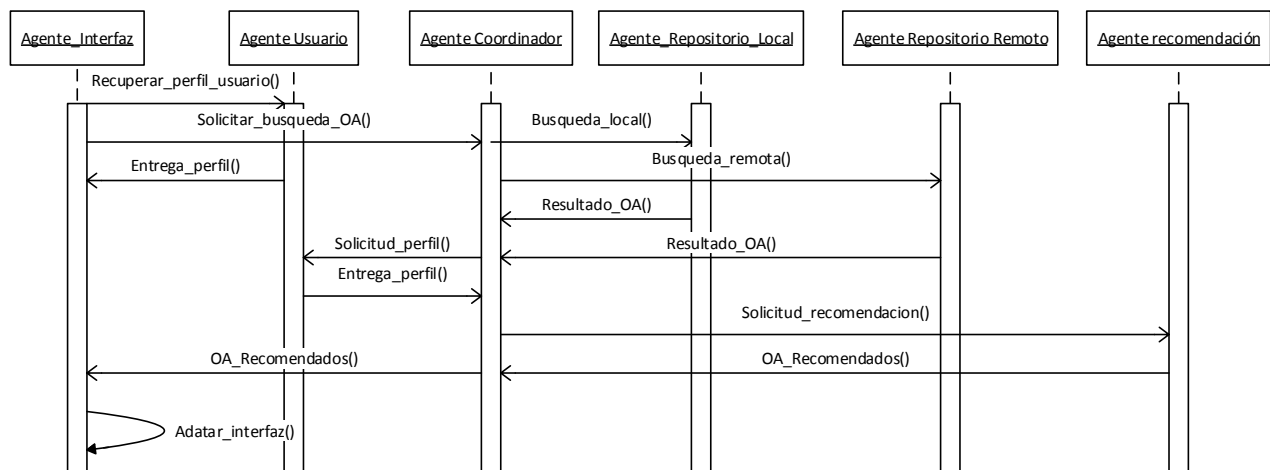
Agente_Interfaz

Agente Usuario

Agente Coordinador

Agente_Repositorio_Local

Agente Repositorio Remoto

Agente recomendación

Recuperar_perfil_usuario()

Solicitar_busqueda_OA()

Busqueda_local()

Entrega_perfil()

Busqueda_remota()

Resultado_OA()

Solicitud_perfil()

Resultado_OA()

Entrega_perfil()

Solicitud_recomendacion()

OA_Recomendados()

OA_Recomendados()

Adatar_interfaz()